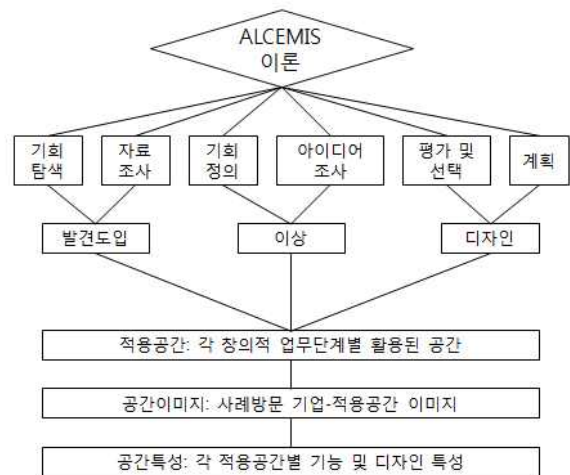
ALCEMIS 이론

기회 탐색

자료 조사

기회 정의

아이디어 조사

평가 및 선택

계획

발견도입

이상

디자인

적용공간: 각 창의적 업무단계별 활용된 공간

공간이미지: 사례방문 기업-적용공간 이미지

공간특성: 각 적용공간별 기능 및 디자인 특성